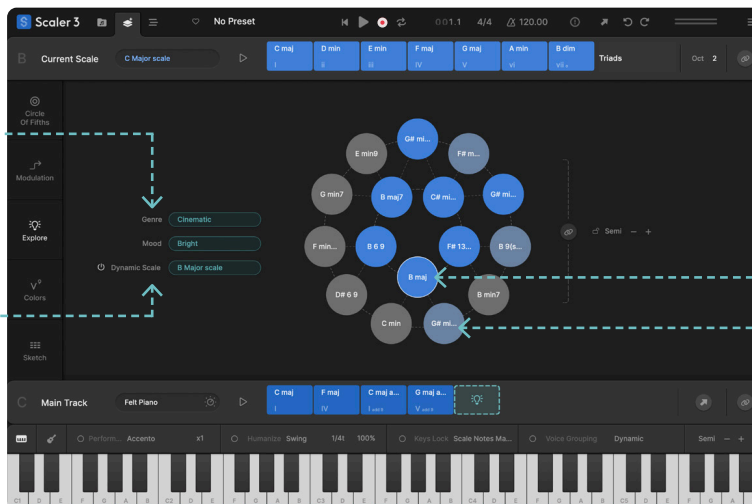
Scaler 3 No Preset 0:01.1 4/4 120.00

B Current Scale C Major scale

| C maj | D min | E min | F maj | G maj | A min | B dim |
|---|---|---|---|---|---|---|
| I | ii | iii | IV | V | vi | vii ° |

Triads Oct 2

Circle Of Fifths

Modulation

Explore

Colors

Sketch

Genre Cinematic

Mood Bright

Dynamic Scale B Major scale

G# mi...

E min9

F# m...

G min7

B maj7

C# mi...

G# mi...

F min...

B 6 9

F# 13...

B 9(s...

B maj

B min7

D# 6 9

C min

G# mi...

Semi – +

C Main Track Felt Piano

| C maj | F maj | C maj a... | G maj a... |
|---|---|---|---|
| I | IV | I | V |

Perform... Accento x1 Humanize Swing 1/4t 100% Keys Lock Scale Notes Ma... Voice Grouping Dynamic Semi – +

C1 D E F G A B C2 D E F G A B C3 D E F G A B C4 D E F G A B C5 D E F G